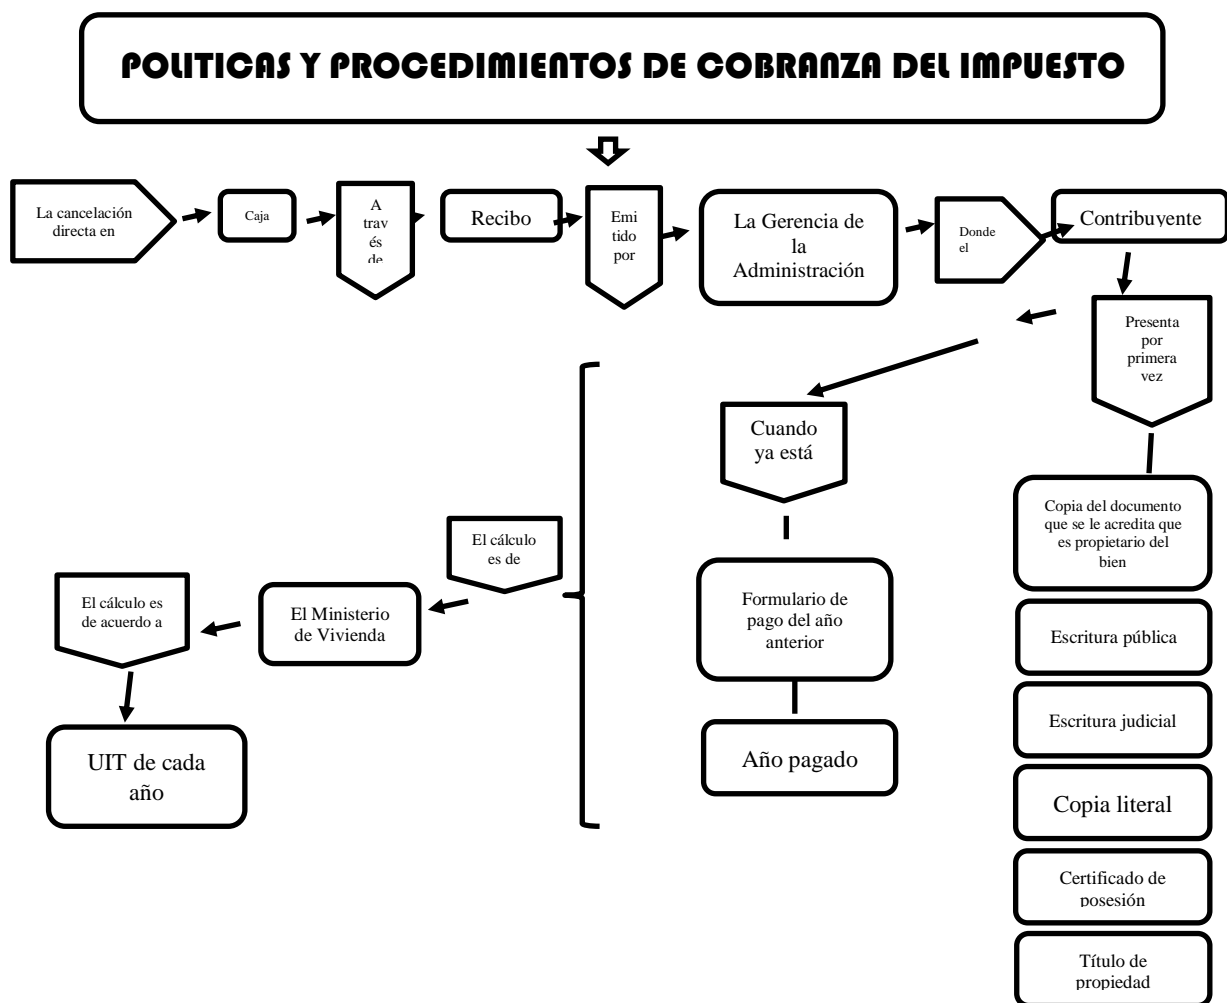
POLITICAS Y PROCEDIMIENTOS DE COBRANZA DEL IMPUESTO

La cancelación directa en

Caja

A través de

Recibo

Emitido por

La Gerencia de la Administración

Donde el

Contribuyente

Presenta por primera vez

Copia del documento que se le acredita que es propietario del bien

Escritura pública

Escritura judicial

Copia literal

Certificado de posesión

Título de propiedad

Cuando ya está

Formulario de pago del año anterior

Año pagado

El cálculo es de

El Ministerio de Vivienda

El cálculo es de acuerdo a

UIT de cada año